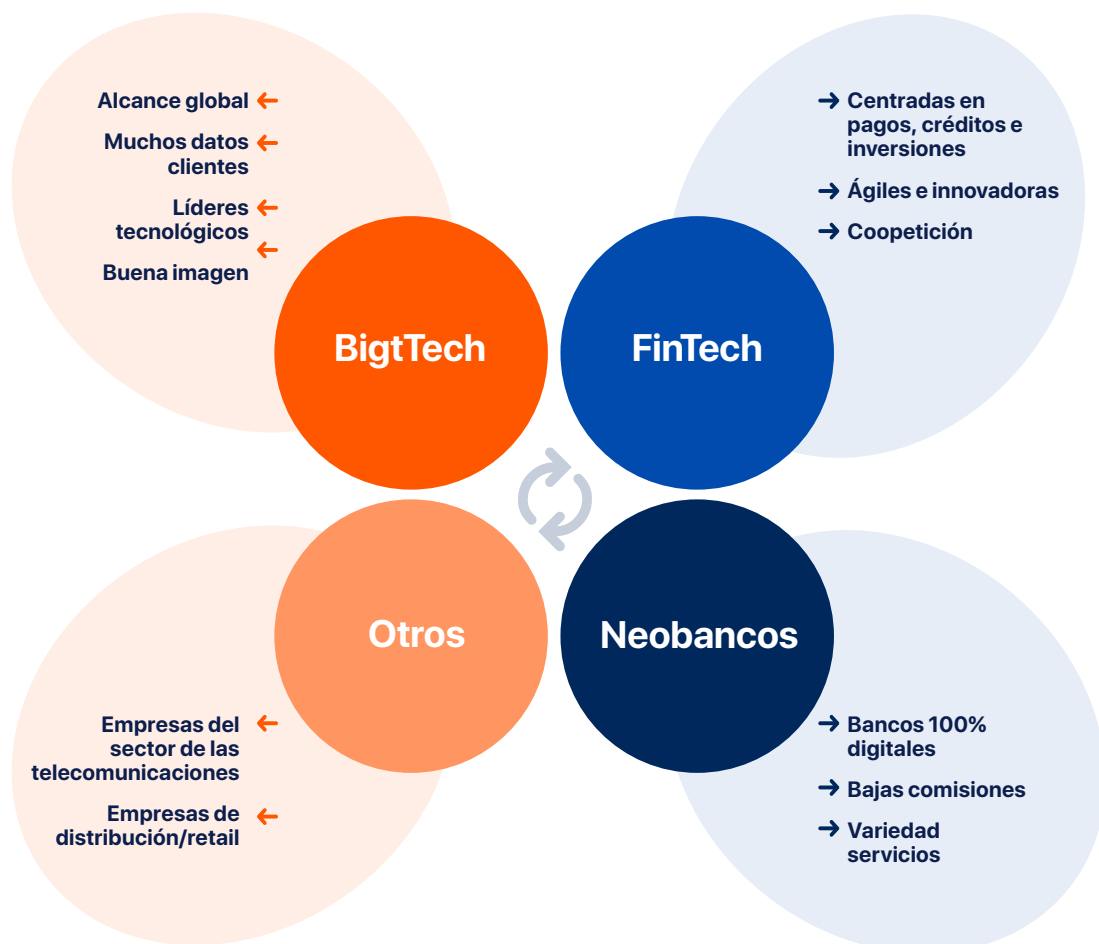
Alcance global ←
Muchos datos clientes ←
Líderes tecnológicos ←
← Buena imagen

BigtTech

→ Centradas en pagos, créditos e inversiones
→ Ágiles e innovadoras
→ Coopetición

FinTech

Otros

Empresas del sector de las telecomunicaciones ←
Empresas de distribución/retail ←

Neobancos

→ Bancos 100% digitales
→ Bajas comisiones
→ Variedad servicios